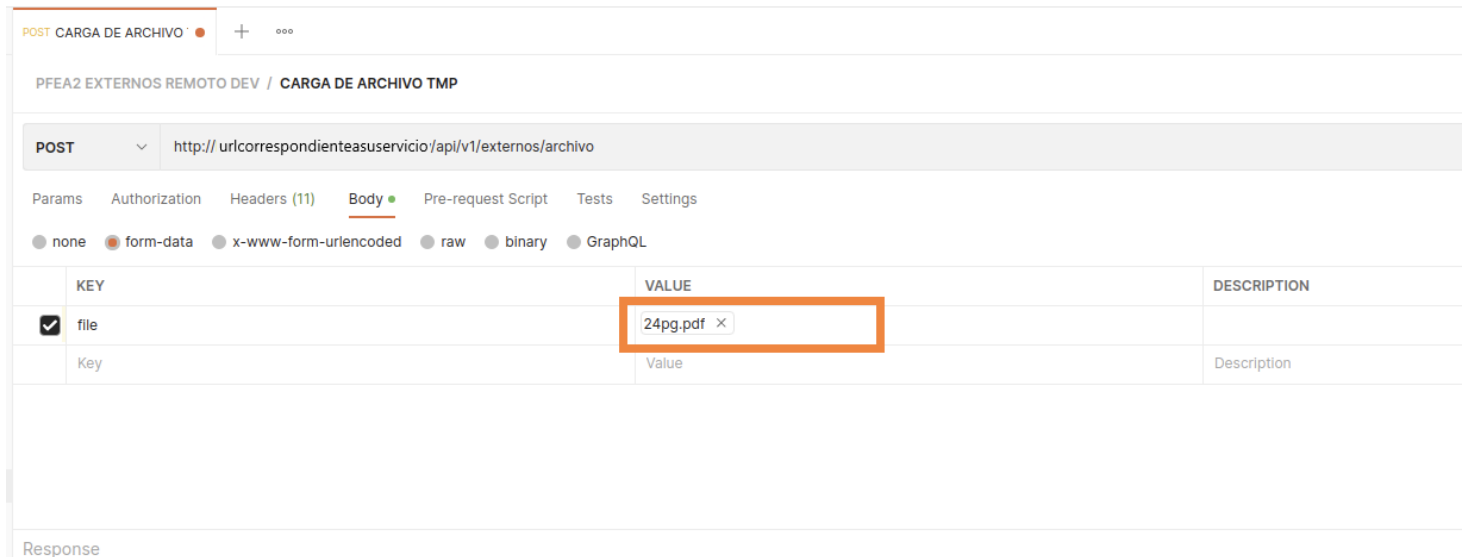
POST CARGA DE ARCHIVO ' ● + ∘∘∘

PFEA2 EXTERNOS REMOTO DEV / CARGA DE ARCHIVO TMP

POST

http:// urlcorrespondienteasuservicio:/api/v1/externos/archivo

Params Authorization Headers (11) Body ● Pre-request Script Tests Settings

none form-data x-www-form-urlencoded raw binary GraphQL

| | KEY | VALUE | DESCRIPTION |
|---|---|---|---|
| ☑ | file | 24pg.pdf × | |
| | Key | Value | Description |

Response